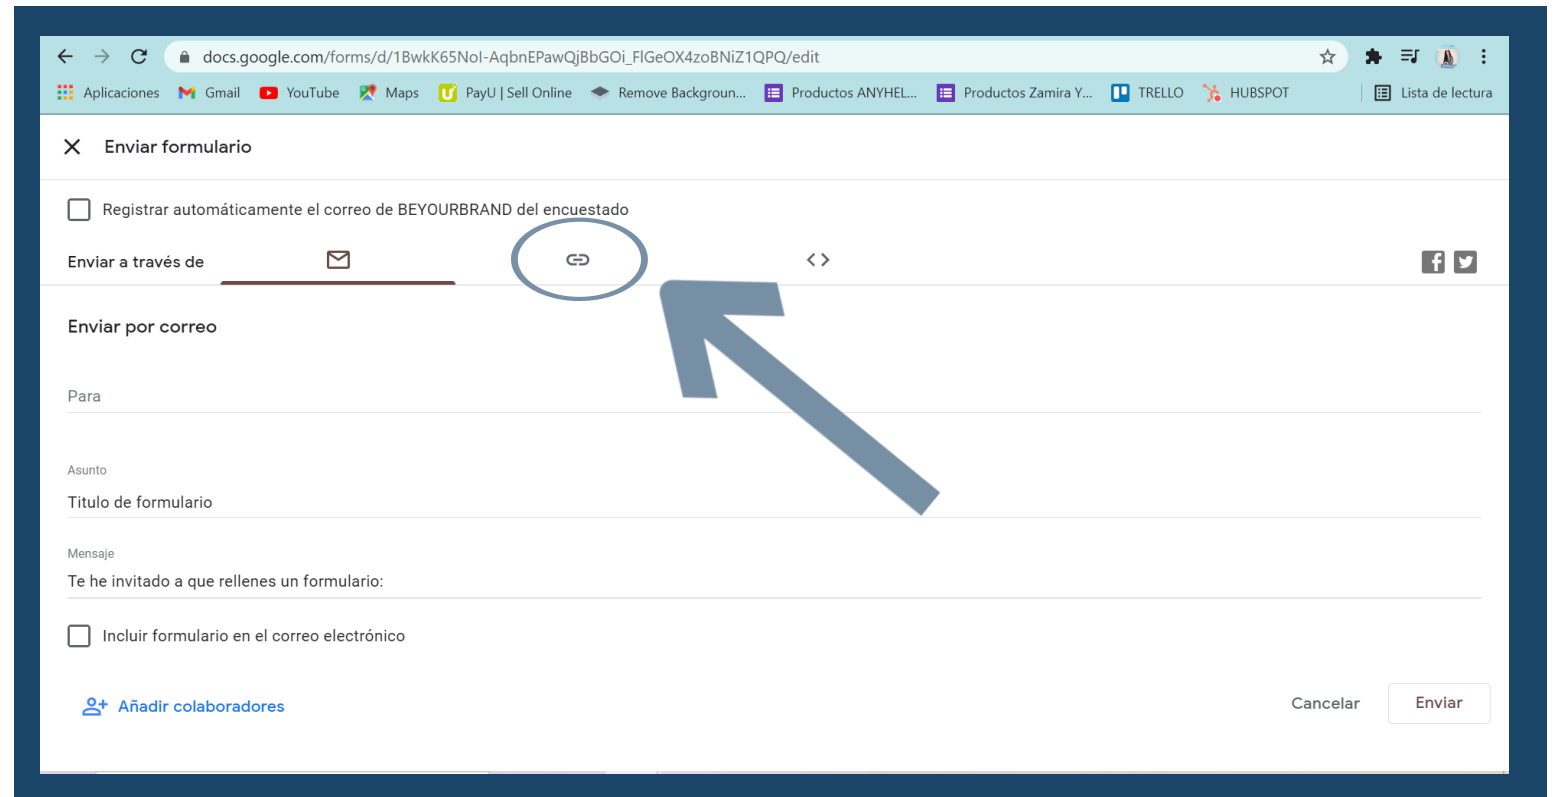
docs.google.com/forms/d/1BwkK65NoI-AqbnEPawQjBbGOi_FlGeOX4zoBNiZ1QPQ/edit

Aplicaciones Gmail YouTube Maps PayU | Sell Online Remove Backgroun... Productos ANYHEL... Productos Zamira Y... TRELLO HUBSPOT Lista de lectura

Enviar formulario

Registrar automáticamente el correo de BEYOURBRAND del encuestado

Enviar a través de

Enviar por correo

Para

Asunto

Titulo de formulario

Mensaje

Te he invitado a que rellenes un formulario:

Incluir formulario en el correo electrónico

Añadir colaboradores

Cancelar

Enviar